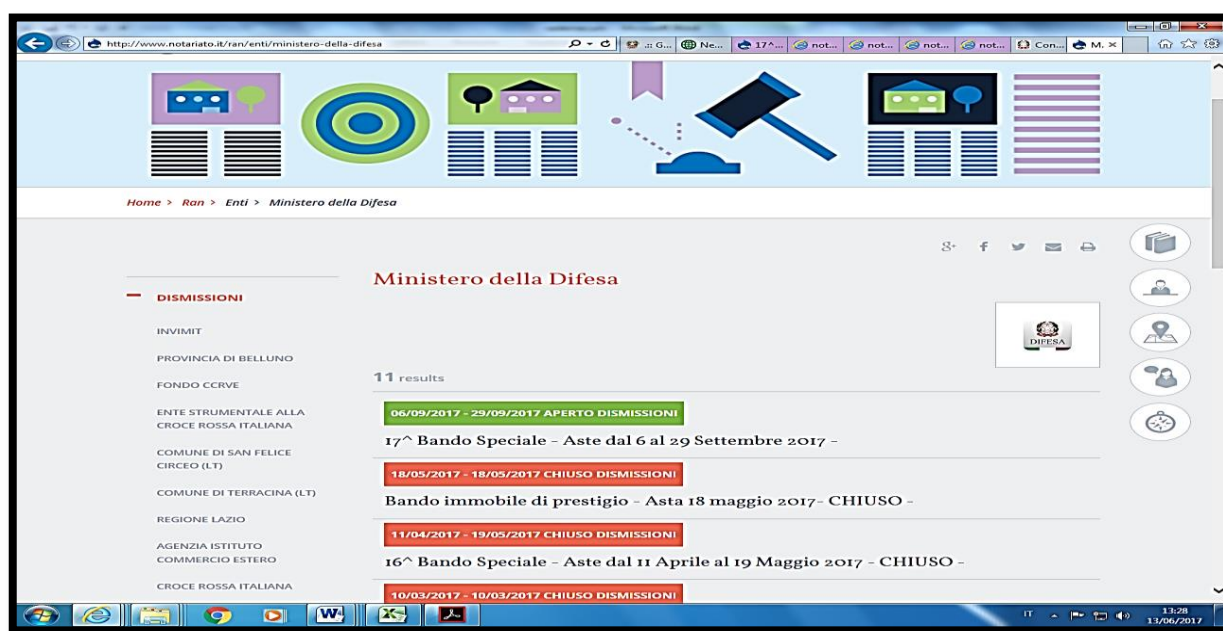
http://www.notariato.it/ran/enti/ministero-della-difesa

G... Ne... 17^... not... not... not... not... Con... M. ×

Home > Ran > Enti > Ministero della Difesa

DISMISSIONI

INVIMIT

PROVINCIA DI BELLUNO

FONDO CCRVE

ENTE STRUMENTALE ALLA CROCE ROSSA ITALIANA

COMUNE DI SAN FELICE CIRCEO (LT)

COMUNE DI TERRACINA (LT)

REGIONE LAZIO

AGENZIA ISTITUTO COMMERCIO ESTERO

CROCE ROSSA ITALIANA

Ministero della Difesa

DIFESA

11 results

06/09/2017 - 29/09/2017 APERTO DISMISSIONI

17^ Bando Speciale - Aste dal 6 al 29 Settembre 2017 -

18/05/2017 - 18/05/2017 CHIUSO DISMISSIONI

Bando immobile di prestigio - Asta 18 maggio 2017- CHIUSO -

11/04/2017 - 19/05/2017 CHIUSO DISMISSIONI

16^ Bando Speciale - Aste dal 11 Aprile al 19 Maggio 2017 - CHIUSO -

10/03/2017 - 10/03/2017 CHIUSO DISMISSIONI

IT 13:28 13/06/2017